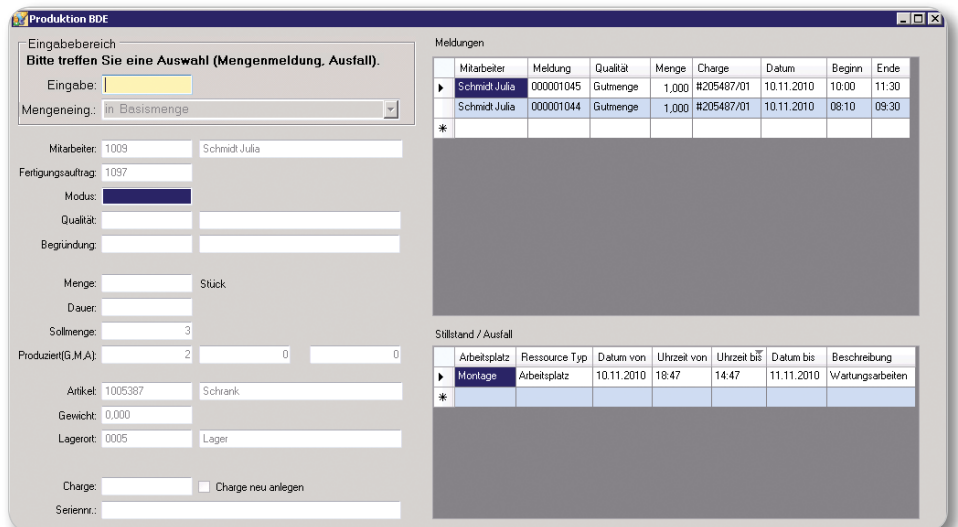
Produktion BDE

Eingabebereich
Bitte treffen Sie eine Auswahl (Mengenmeldung, Ausfall).
Eingabe:
Mengeneing.: in Basismenge

Mitarbeiter: 1009 Schmidt Julia
Fertigungsauftrag: 1097
Modus:
Qualität:
Begründung:

Menge: Stück
Dauer:
Sollmenge: 3
Produziert(G,M,A): 2 0 0

Artikel: 1005387 Schrank
Gewicht: 0,000
Lagerort: 0005 Lager

Charge: Charge neu anlegen
Seriennr.:

Meldungen

| | Mitarbeiter | Meldung | Qualität | Menge | Charge | Datum | Beginn | Ende |
|---|---|---|---|---|---|---|---|---|
| ▸ | Schmidt Julia | 000001045 | Gutmenge | 1,000 | #205487/01 | 10.11.2010 | 10:00 | 11:30 |
| | Schmidt Julia | 000001044 | Gutmenge | 1,000 | #205487/01 | 10.11.2010 | 08:10 | 09:30 |
| * | | | | | | | | |

Stillstand / Ausfall

| | Arbeitsplatz | Ressource Typ | Datum von | Uhrzeit von | Uhrzeit bis | Datum bis | Beschreibung |
|---|---|---|---|---|---|---|---|
| ▸ | Montage | Arbeitsplatz | 10.11.2010 | 18:47 | 14:47 | 11.11.2010 | Wartungsarbeiten |
| * | | | | | | | |